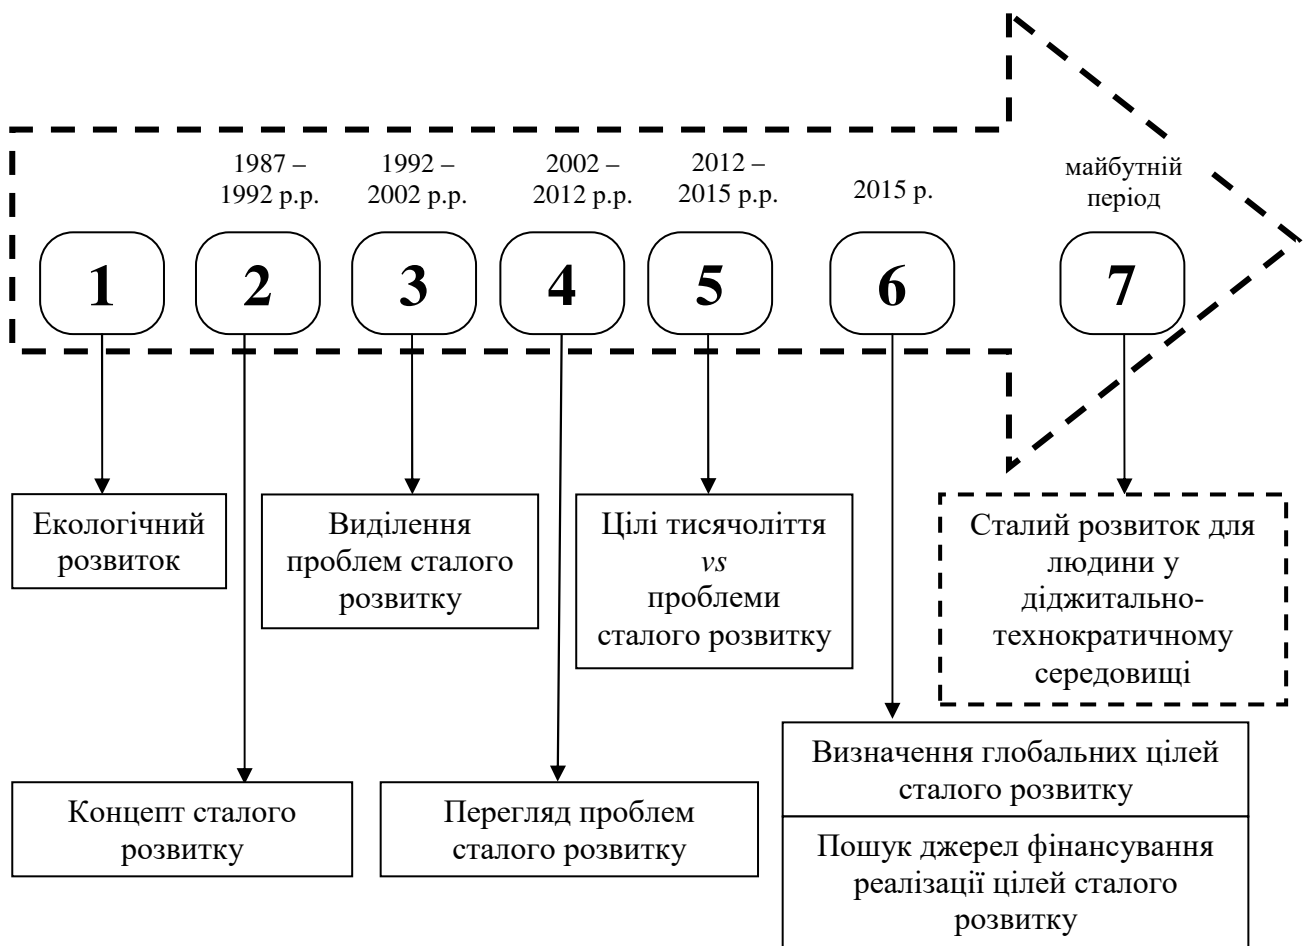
1987 – 1992 р.р.

1992 – 2002 р.р.

2002 – 2012 р.р.

2012 – 2015 р.р.

2015 р.

майбутній період

1

2

3

4

5

6

7

Екологічний розвиток

Виділення проблем сталого розвитку

Цілі тисячоліття *vs* проблеми сталого розвитку

Сталий розвиток для людини у діджитально-технократичному середовищі

Визначення глобальних цілей сталого розвитку

Пошук джерел фінансування реалізації цілей сталого розвитку

Концепт сталого розвитку

Перегляд проблем сталого розвитку